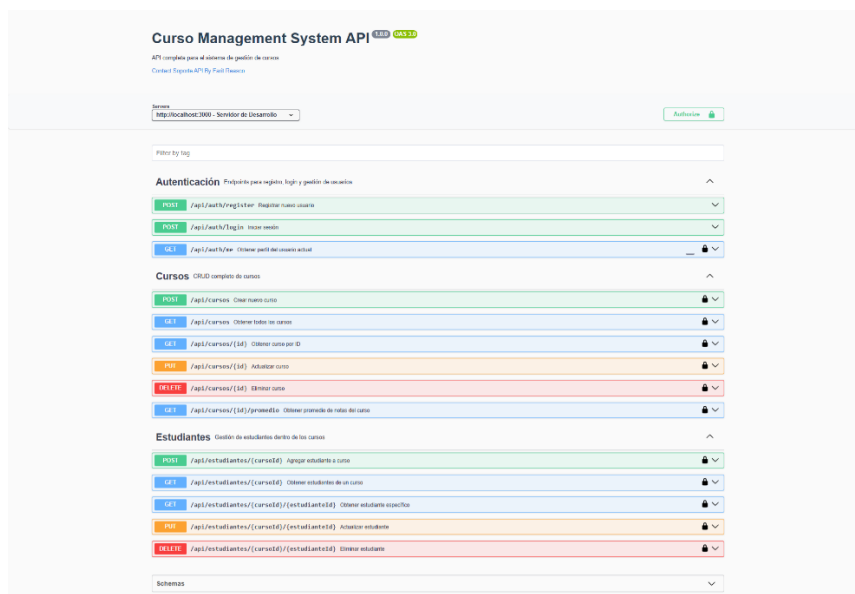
Curso Management System API 1.0.0 OAS 3.0

API completa para el sistema de gestión de cursos

Contact Soporte API By Fadil Basssco

Servers
http://localhost:3000 - Servidor de Desarrollo

Authorize

Filter by tag

Autenticación Endpoints para registro, login y gestión de usuarios

POST /api/auth/register Registrar nuevo usuario

POST /api/auth/login Iniciar sesión

GET /api/auth/me Obtener perfil del usuario actual

Cursos CRUD completo de cursos

POST /api/cursos Crear nuevo curso

GET /api/cursos Obtener todos los cursos

GET /api/cursos/{id} Obtener curso por ID

PUT /api/cursos/{id} Actualizar curso

DELETE /api/cursos/{id} Eliminar curso

GET /api/cursos/{id}/promedio Obtener promedio de notas del curso

Estudiantes Gestión de estudiantes dentro de los cursos

POST /api/estudiantes/{cursoId} Agregar estudiante a curso

GET /api/estudiantes/{cursoId} Obtener estudiantes de un curso

GET /api/estudiantes/{cursoId}/{estudianteId} Obtener estudiante específico

PUT /api/estudiantes/{cursoId}/{estudianteId} Actualizar estudiante

DELETE /api/estudiantes/{cursoId}/{estudianteId} Eliminar estudiante

Schemas